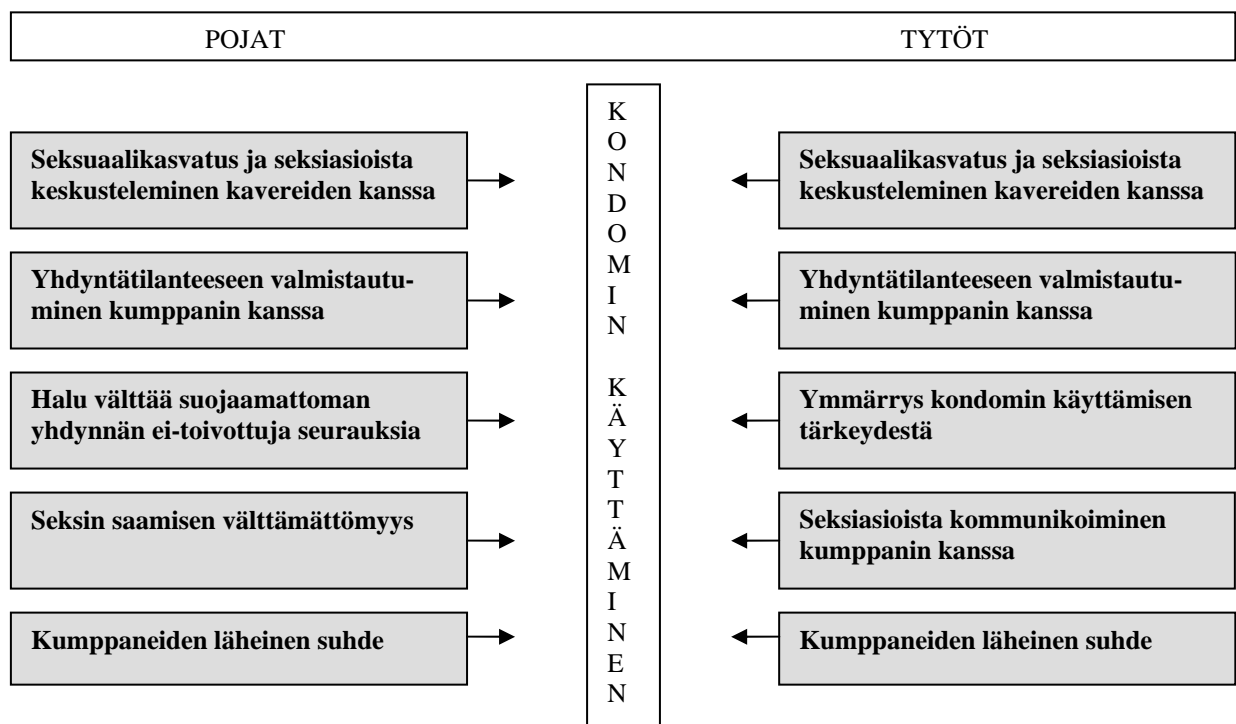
POJAT

TYTÖT

Seksuaalikasvatus ja seksiasioista keskusteleminen kavereiden kanssa

Yhdyntätilanteeseen valmistautuminen kumppanin kanssa

Halu välttää suojaamattoman yhdynnän ei-toivottuja seurauksia

Seksin saamisen välttämättömyys

Kumppaneiden läheinen suhde

K O N D O M I N K Ä Y T T Ä M I N E N

Seksuaalikasvatus ja seksiasioista keskusteleminen kavereiden kanssa

Yhdyntätilanteeseen valmistautuminen kumppanin kanssa

Ymmärrys kondomin käyttämisen tärkeydestä

Seksiasioista kommunikoiminen kumppanin kanssa

Kumppaneiden läheinen suhde